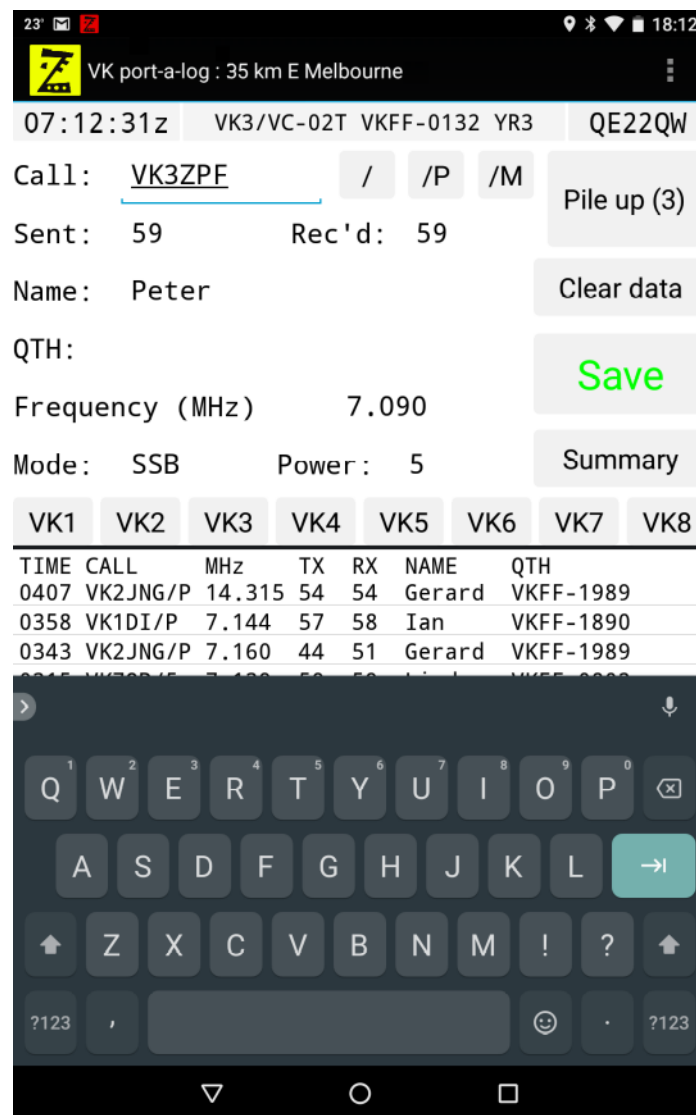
23° 18:12

VK port-a-log : 35 km E Melbourne

07:12:31z VK3/VC-02T VKFF-0132 YR3 QE22QW

Call: VK3ZPF / /P /M

Pile up (3)

Sent: 59 Rec'd: 59

Name: Peter

Clear data

QTH:

Save

Frequency (MHz) 7.090

Mode: SSB Power: 5

Summary

VK1 VK2 VK3 VK4 VK5 VK6 VK7 VK8

| TIME | CALL | MHz | TX | RX | NAME | QTH |
|---|---|---|---|---|---|---|
| 0407 | VK2JNG/P | 14.315 | 54 | 54 | Gerard | VKFF-1989 |
| 0358 | VK1DI/P | 7.144 | 57 | 58 | Ian | VKFF-1890 |
| 0343 | VK2JNG/P | 7.160 | 44 | 51 | Gerard | VKFF-1989 |
| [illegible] | | | | | | |

Q 1 W 2 E 3 R 4 T 5 Y 6 U 7 I 8 O 9 P 0

A S D F G H J K L

Z X C V B N M ! ?

?123 , . ?123